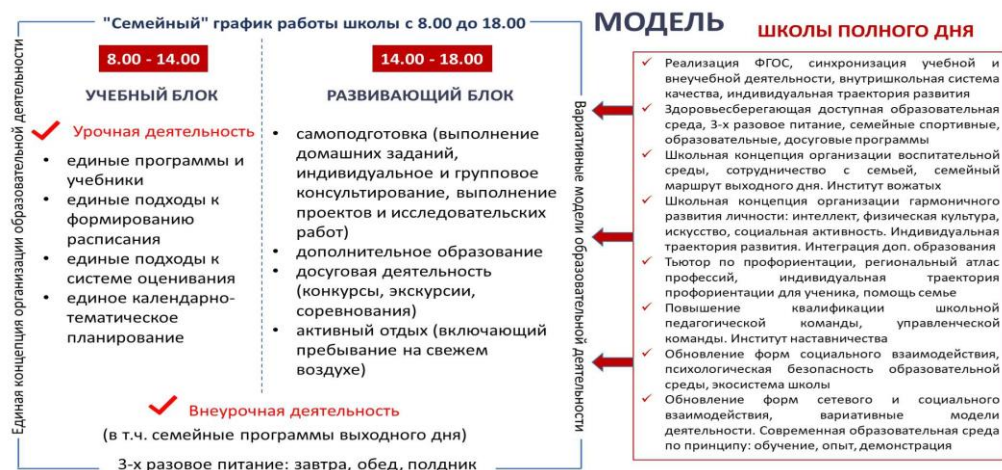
"Семейный" график работы школы с 8.00 до 18.00

МОДЕЛЬ

ШКОЛЫ ПОЛНОГО ДНЯ

Единая концепция организации образовательной деятельности

8.00 - 14.00

УЧЕБНЫЙ БЛОК

Урочная деятельность

• единые программы и учебники
• единые подходы к формированию расписания
• единые подходы к системе оценивания
• единое календарно-тематическое планирование

14.00 - 18.00

РАЗВИВАЮЩИЙ БЛОК

• самоподготовка (выполнение домашних заданий, индивидуальное и групповое консультирование, выполнение проектов и исследовательских работ)
• дополнительное образование
• досуговая деятельность (конкурсы, экскурсии, соревнования)
• активный отдых (включающий пребывание на свежем воздухе)

Внеурочная деятельность

(в т.ч. семейные программы выходного дня)

3-х разовое питание: завтра, обед, полдник

Вариативные модели образовательной деятельности

Реализация ФГОС, синхронизация учебной и внеучебной деятельности, внутришкольная система качества, индивидуальная траектория развития

Здоровьесберегающая доступная образовательная среда, 3-х разовое питание, семейные спортивные, образовательные, досуговые программы

Школьная концепция организации воспитательной среды, сотрудничество с семьей, семейный маршрут выходного дня. Институт вожатых

Школьная концепция организации гармоничного развития личности: интеллект, физическая культура, искусство, социальная активность. Индивидуальная траектория развития. Интеграция доп. образования

Тьютор по профориентации, региональный атлас профессий, индивидуальная траектория профориентации для ученика, помощь семье

Повышение квалификации школьной педагогической команды, управленческой команды. Институт наставничества

Обновление форм социального взаимодействия, психологическая безопасность образовательной среды, экосистема школы

Обновление форм сетевого и социального взаимодействия, вариативные модели деятельности. Современная образовательная среда по принципу: обучение, опыт, демонстрация